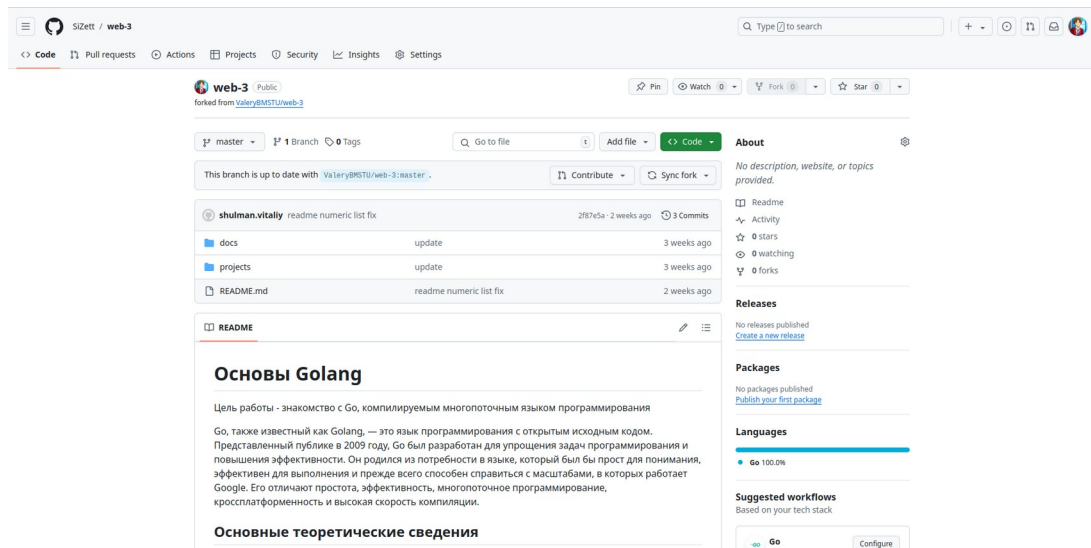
SiZett / web-3

Type / to search

Code Pull requests Actions Projects Security Insights Settings

web-3 Public
forked from ValeryBMSTU/web-3

Pin Watch 0 Fork 0 Star 0

master 1 Branch 0 Tags Go to file t Add file Code

This branch is up to date with ValeryBMSTU/web-3:master .

Contribute Sync fork

shulman.vitaliy readme numeric list fix 2f87e5a · 2 weeks ago 3 Commits

| | | |
|---|---|---|
| docs | update | 3 weeks ago |
| projects | update | 3 weeks ago |
| README.md | readme numeric list fix | 2 weeks ago |

README

# Основы Golang

Цель работы - знакомство с Go, компилируемым многопоточным языком программирования

Go, также известный как Golang, — это язык программирования с открытым исходным кодом. Представленный публике в 2009 году, Go был разработан для упрощения задач программирования и повышения эффективности. Он родился из потребности в языке, который был бы прост для понимания, эффективен для выполнения и прежде всего способен справиться с масштабами, в которых работает Google. Его отличают простота, эффективность, многопоточное программирование, кроссплатформенность и высокая скорость компиляции.

## Основные теоретические сведения

About

No description, website, or topics provided.

Readme
Activity
0 stars
0 watching
0 forks

Releases

No releases published
Create a new release

Packages

No packages published
Publish your first package

Languages

Go 100.0%

Suggested workflows
Based on your tech stack

Go Configure